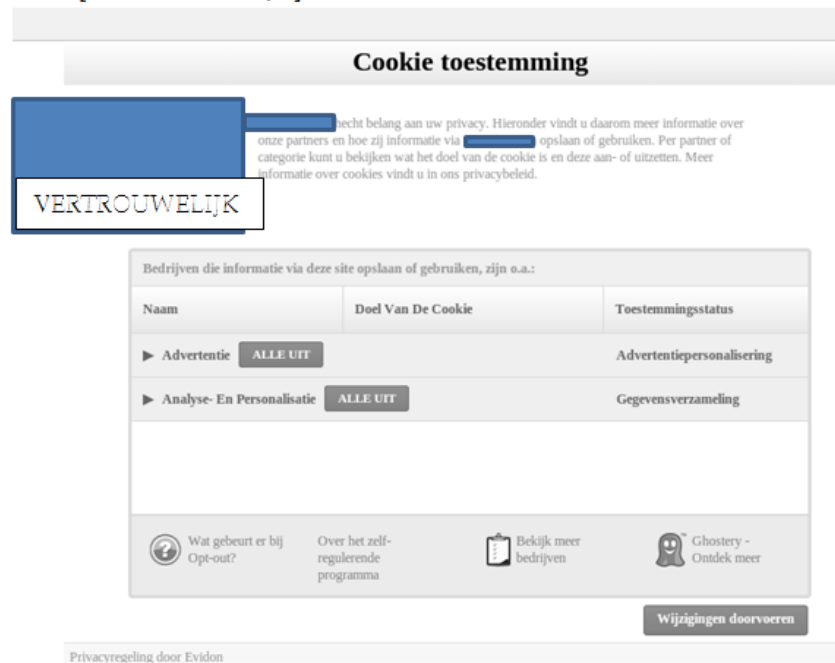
Cookie toestemming

VERTROUWELIJK

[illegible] hecht belang aan uw privacy. Hieronder vindt u daarom meer informatie over onze partners en hoe zij informatie via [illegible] opslaan of gebruiken. Per partner of categorie kunt u bekijken wat het doel van de cookie is en deze aan- of uitzetten. Meer informatie over cookies vindt u in ons privacybeleid.

Bedrijven die informatie via deze site opslaan of gebruiken, zijn o.a.:

| Naam | Doel Van De Cookie | Toestemmingsstatus |
|---|---|---|
| ▶ Advertentie ALLE UIT | | Advertentiepersonalisering |
| ▶ Analyse- En Personalisatie ALLE UIT | | Gegevensverzameling |

Wat gebeurt er bij Opt-out?

Over het zelf-regulerende programma

Bekijk meer bedrijven

Ghostery - Ontdek meer

Wijzigingen doorvoeren

Privacyregeling door Evidon